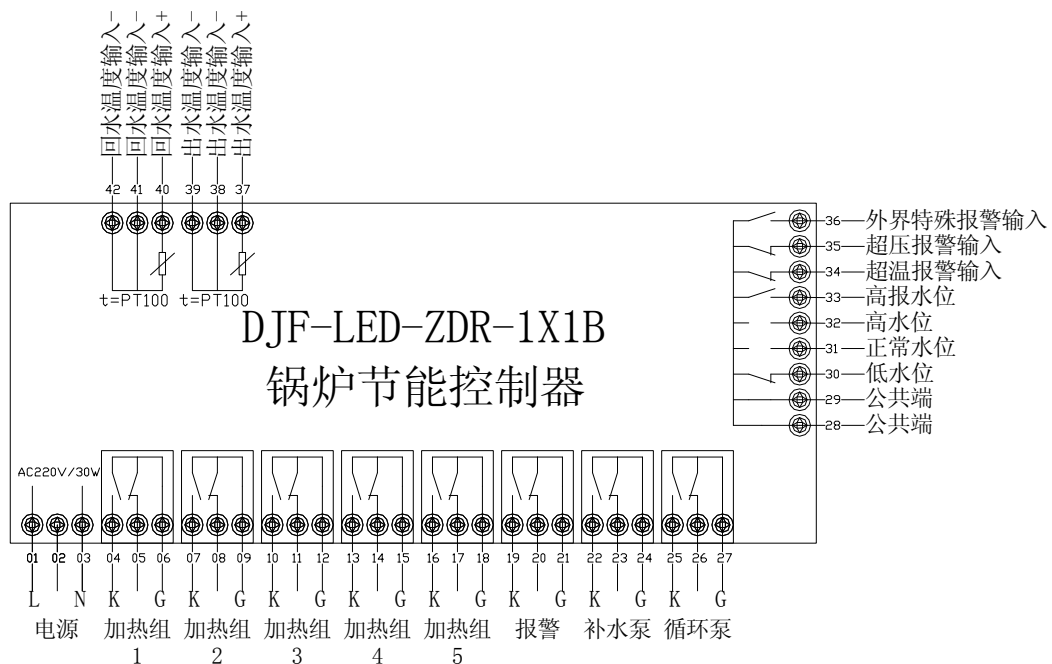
回水温度输入-
回水温度输入-
回水温度输入+
出水温度输入-
出水温度输入-
出水温度输入+

42 41 40 39 38 37

t=PT100 t=PT100

DJF-LED-ZDR-1X1B
锅炉节能控制器

36—外界特殊报警输入
35—超压报警输入
34—超温报警输入
33—高报水位
32—高水位
31—正常水位
30—低水位
29—公共端
28—公共端

AC220V/30W

01 02 03 04 05 06 07 08 09 10 11 12 13 14 15 16 17 18 19 20 21 22 23 24 25 26 27

L N K G K G K G K G K G K G K G K G

电源 加热组1 加热组2 加热组3 加热组4 加热组5 报警 补水泵 循环泵